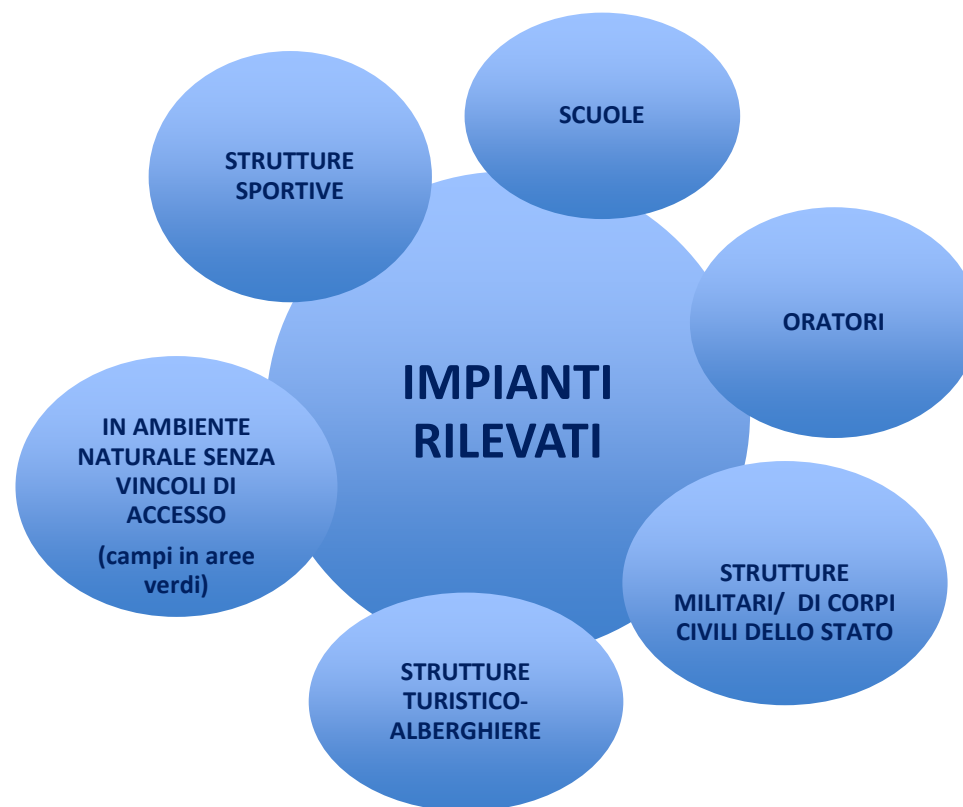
IMPIANTI RILEVATI

SCUOLE

ORATORI

STRUTTURE MILITARI/ DI CORPI CIVILI DELLO STATO

STRUTTURE TURISTICO-ALBERGHIERE

IN AMBIENTE NATURALE SENZA VINCOLI DI ACCESSO
(campi in aree verdi)

STRUTTURE SPORTIVE